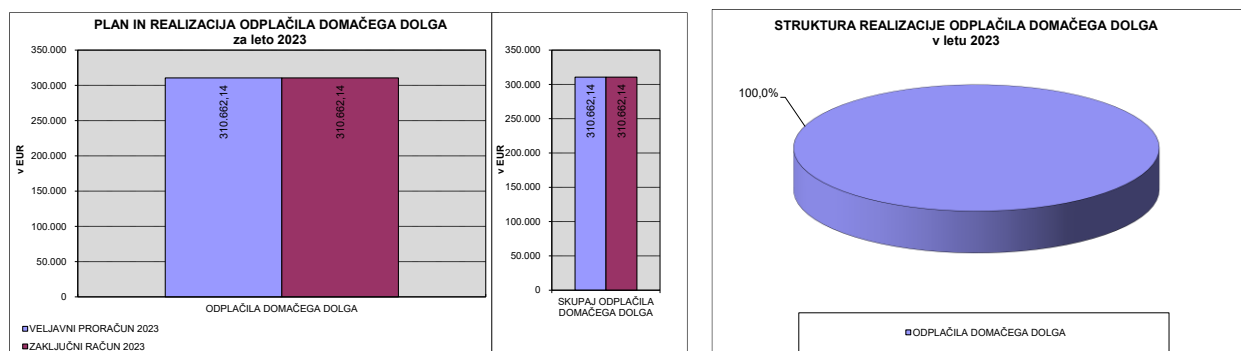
PLAN IN REALIZACIJA ODPLAČILA DOMAČEGA DOLGA
za leto 2023

350.000
300.000
250.000
200.000
150.000
100.000
50.000
0

v EUR

310.662,14
310.662,14

ODPLAČILA DOMAČEGA DOLGA

VELJAVNI PRORAČUN 2023
ZAKLJUČNI RAČUN 2023

350.000
300.000
250.000
200.000
150.000
100.000
50.000
0

v EUR

310.662,14
310.662,14

SKUPAJ ODPLAČILA DOMAČEGA DOLGA

STRUKTURA REALIZACIJE ODPLAČILA DOMAČEGA DOLGA
v letu 2023

100,0%

ODPLAČILA DOMAČEGA DOLGA